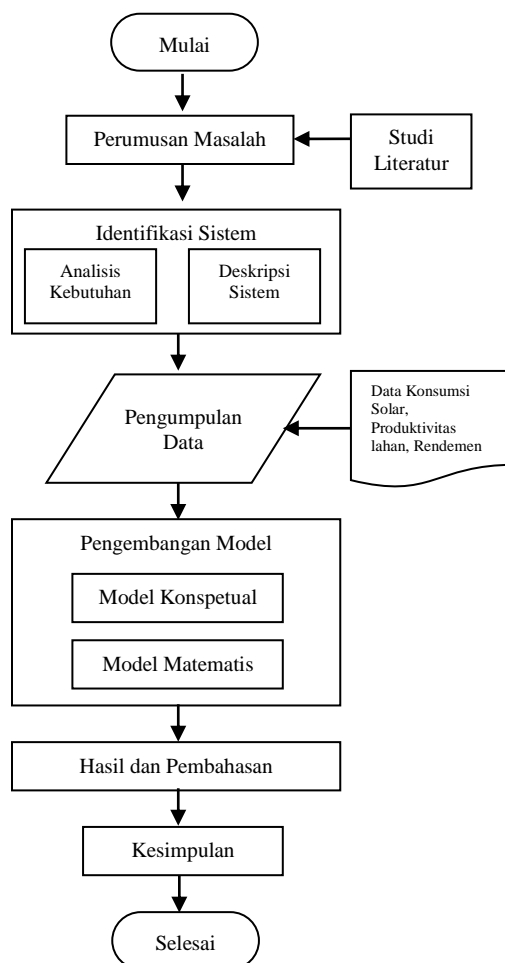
Mulai

Perumusan Masalah

Studi Literatur

Identifikasi Sistem

Analisis Kebutuhan

Deskripsi Sistem

Pengumpulan Data

Data Konsumsi Solar, Produktivitas lahan, Rendemen

Pengembangan Model

Model Konspetual

Model Matematis

Hasil dan Pembahasan

Kesimpulan

Selesai